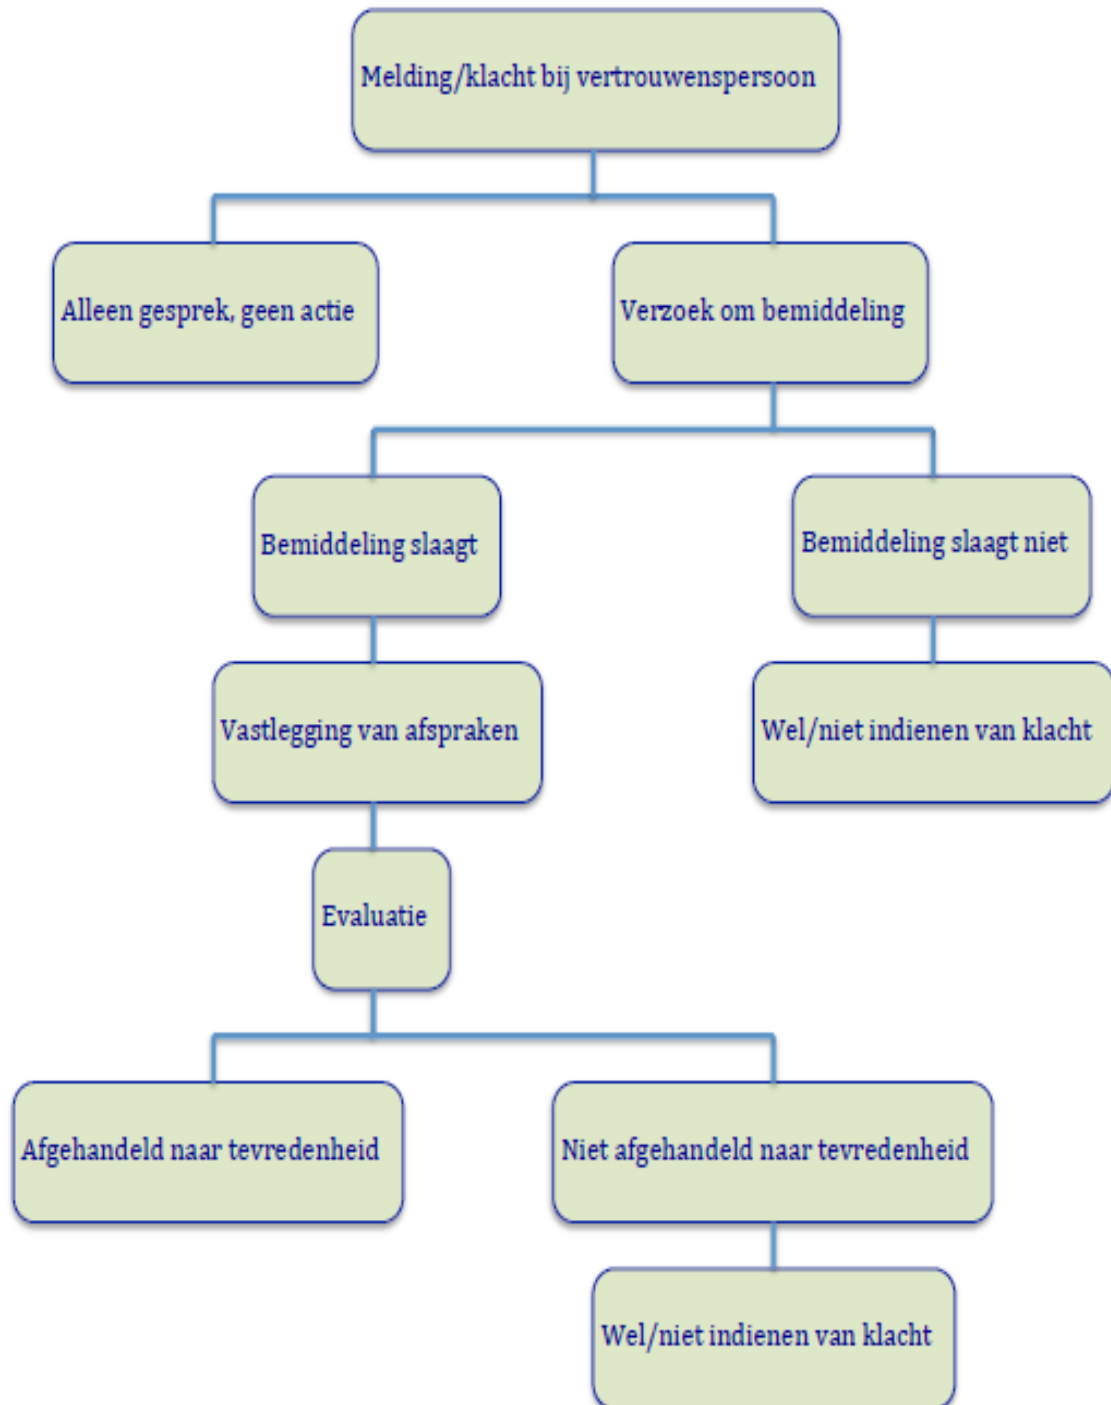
Melding/klacht bij vertrouwenspersoon

Alleen gesprek, geen actie

Verzoek om bemiddeling

Bemiddeling slaagt

Bemiddeling slaagt niet

Vastlegging van afspraken

Wel/niet indienen van klacht

Evaluatie

Afgehandeld naar tevredenheid

Niet afgehandeld naar tevredenheid

Wel/niet indienen van klacht